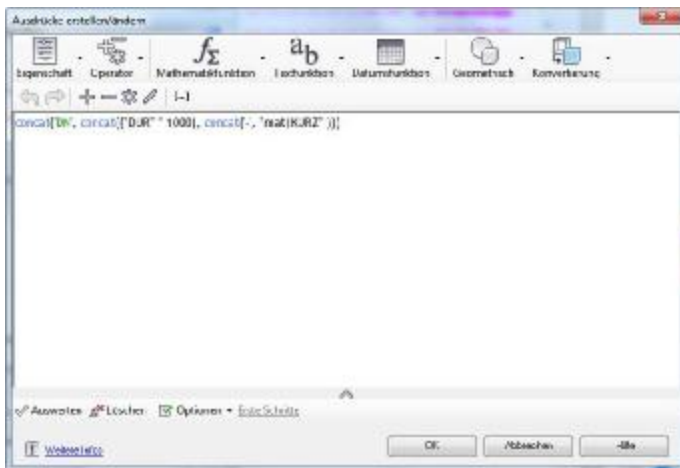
Ausdrücke erstellen/ändern

Eigenschaft · Operator · Mathematikfunktionen · Textfunktionen · Datumsfunktionen · Geometrisch · Konvertierung

[-]

concat('DN', concat(["DJR" * 1000], concat['-', "mat(KURZ" )))

Auswerten  Löschen  Optionen ▾ Erste Schritte

Weitere Infos

OK  Abbrechen  Hilfe